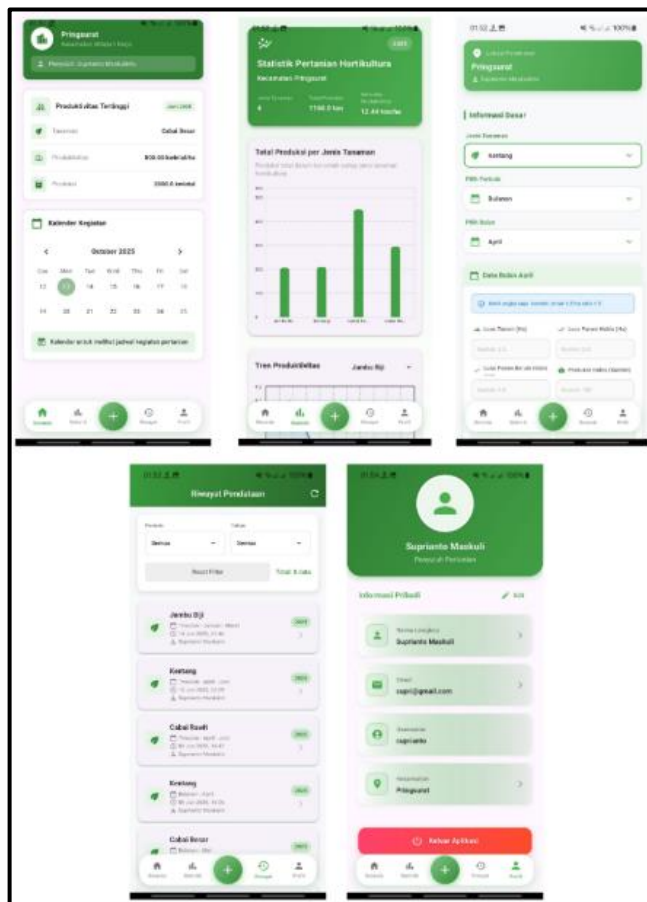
Pringsurat
Kecamatan Wilayah Kerja
Penyuluh: Supriarto Maskulin

Produktivitas Tertinggi
Jun 2025
Tanaman
Cabai Besar
Produktivitas
800.00 kwintal/ha
Produksi
2000.0 kwintal

Kalender Kegiatan
October 2025
Sun Mon Tue Wed Thu Fri Sat
12 13 14 15 16 17 18
19 20 21 22 23 24 25
Kalender untuk melihat jadwal kegiatan pertanian

Statistik Pertanian Hortikultura
Kecamatan Pringsurat
4
1150.0 ton
12.44 ton/ha

Total Produksi per Jenis Tanaman

Tren Produktivitas
Jambu Biji

01:52
Lokasi Penyuluhan
Pringsurat
Informasi Dasar
Jenis Tanaman
Kentang
Pilih Periode
Bulanan
Pilih Bulan
April
Data Bulan April
Luas Tanam (Ha)
Luas Panen Habis (Ha)
Produksi Habis (Kwintal)

Riwayat Pendataan
Periode
Semua
Tahun
Semua
Reset Filter
Total: 8 data
Jambu Biji
Kentang
Cabai Rawit
Kentang
Cabai Besar

Supriarto Maskuli
Penyuluh Pertanian
Informasi Pribadi
Edit
Nama Lengkap
Supriarto Maskuli
Email
supri@gmail.com
Username
supriarto
Kecamatan
Pringsurat
Keluar Aplikasi